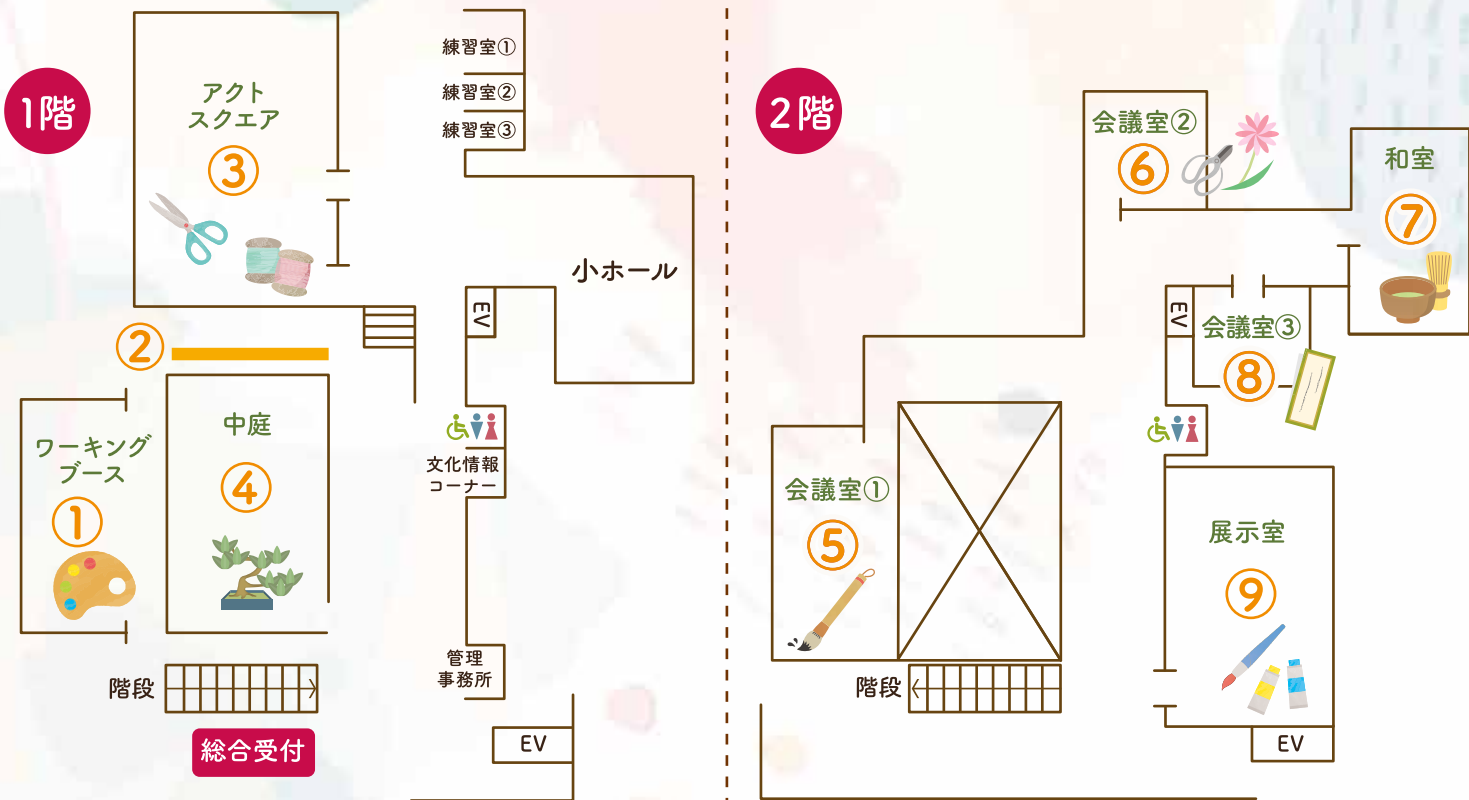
1階

アクト スクエア
③

練習室①
練習室②
練習室③

小ホール

EV

②

ワーキング ブース
①

中庭
④

文化情報 コーナー

管理 事務所

階段

総合受付

EV

2階

会議室②
⑥

和室
⑦

EV
会議室③
⑧

会議室①
⑤

展示室
⑨

階段

EV